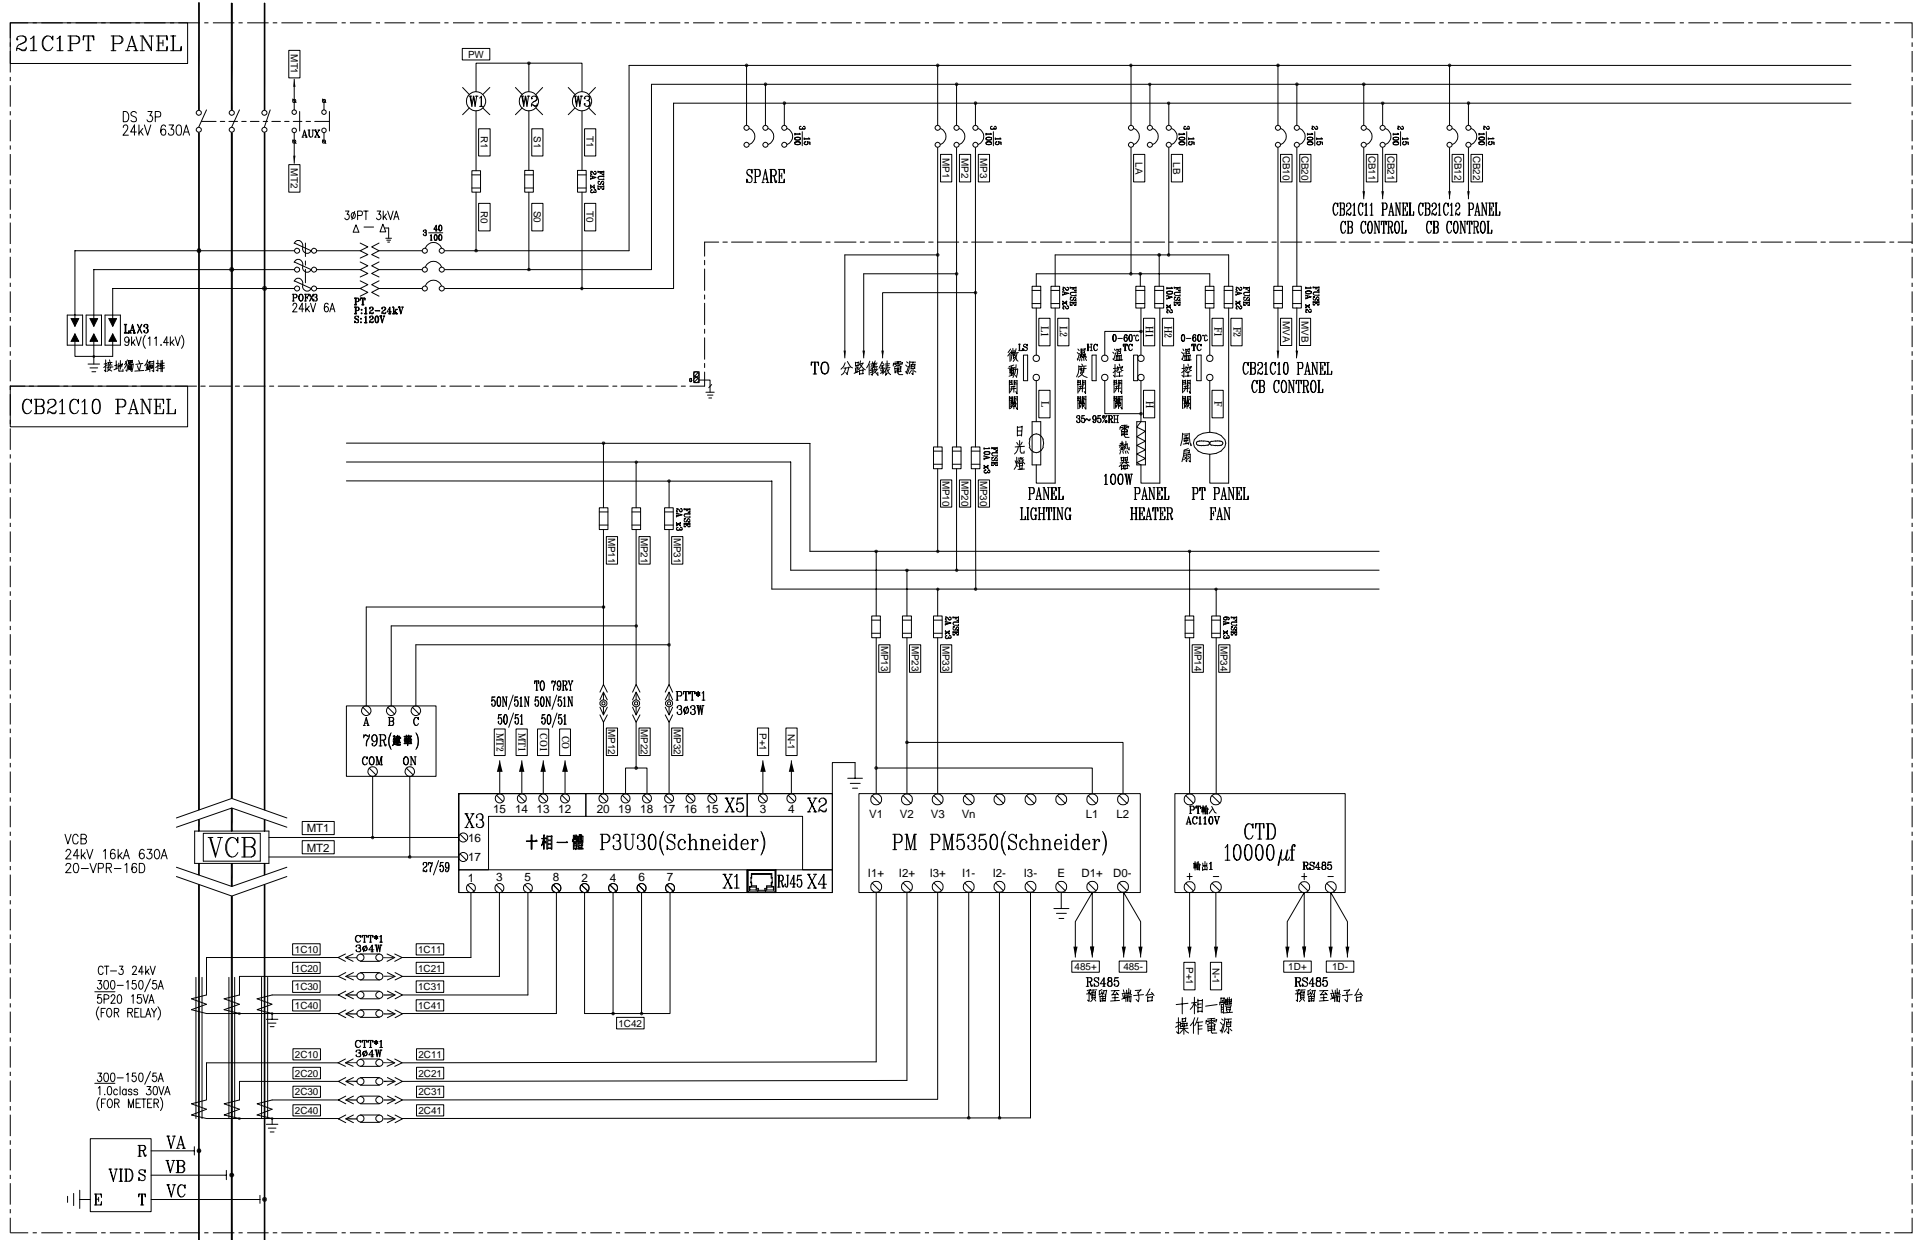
21C1PT PANEL

MT1
DS 3P
24kV 630A
AUX
MT2

PW
W1 W2 W3
R1 S1 T1
FUSE 2A x3
R0 S0 T0

3ØPT 3kVA
Δ — Δ
3 40/100
POFX3
24kV 6A
PT
P:12-24kV
S:120V

LAX3
9kV(11.4kV)
接地獨立銅排

SPARE
3 15/100
MP1 MP2 MP3
3 15/100
LA LB
3 15/100
CB10 CB20
2 15/100
CB11 CB21
2 15/100
CB12 CB22
2 15/100

CB21C11 PANEL
CB CONTROL
CB21C12 PANEL
CB CONTROL

TO 分路儀錶電源

FUSE 2A x2
L1 L2
LS
微動開關
L
日光燈
PANEL
LIGHTING

FUSE 10A x2
HC
濕度開關
35~95%RH
0~60℃
TC
溫控開關
H1 H2
H
電熱器
100W
PANEL
HEATER

FUSE 2A x2
0~60℃
TC
溫控開關
F1 F2
F
風扇
PT PANEL
FAN

FUSE 10A x2
MVA MVB
CB21C10 PANEL
CB CONTROL

FUSE 10A x3
MP10 MP20 MP30

CB21C10 PANEL

FUSE 2A x3
MP11 MP21 MP31
PTT*1
3Ø3W
MP12 MP22 MP32

A B C
79R(遙控)
COM ON

TO 79RY
50N/51N 50N/51N
50/51 50/51
MT2 MT1 CO1 CO
P+1 N-1

X3 15 14 13 12 20 19 18 17 16 15 X5 3 4 X2
16
17
27/59
十相一體 P3U30(Schneider)
1 3 5 8 2 4 6 7 X1 RJ45 X4

VCB
MT1
MT2
VCB
24kV 16kA 630A
20-VPR-16D

FUSE 2A x3
MP13 MP23 MP33
V1 V2 V3 Vn L1 L2
PM PM5350(Schneider)
I1+ I2+ I3+ I1- I2- I3- E D1+ D0-
485+ 485-
RS485
預留至端子台

FUSE 6A x2
MP14 MP34
PT輸入
AC110V
CTD
10000$\mu$f
輸出1
RS485
+ − + −
P+1 N-1
十相一體
操作電源
1D+ 1D-
RS485
預留至端子台

CT-3 24kV
300-150/5A
5P20 15VA
(FOR RELAY)
1C10 1C20 1C30 1C40
CTT*1
3Ø4W
1C11 1C21 1C31 1C41
1C42

300-150/5A
1.0class 30VA
(FOR METER)
2C10 2C20 2C30 2C40
CTT*1
3Ø4W
2C11 2C21 2C31 2C41

VID
R VA
S VB
T VC
E